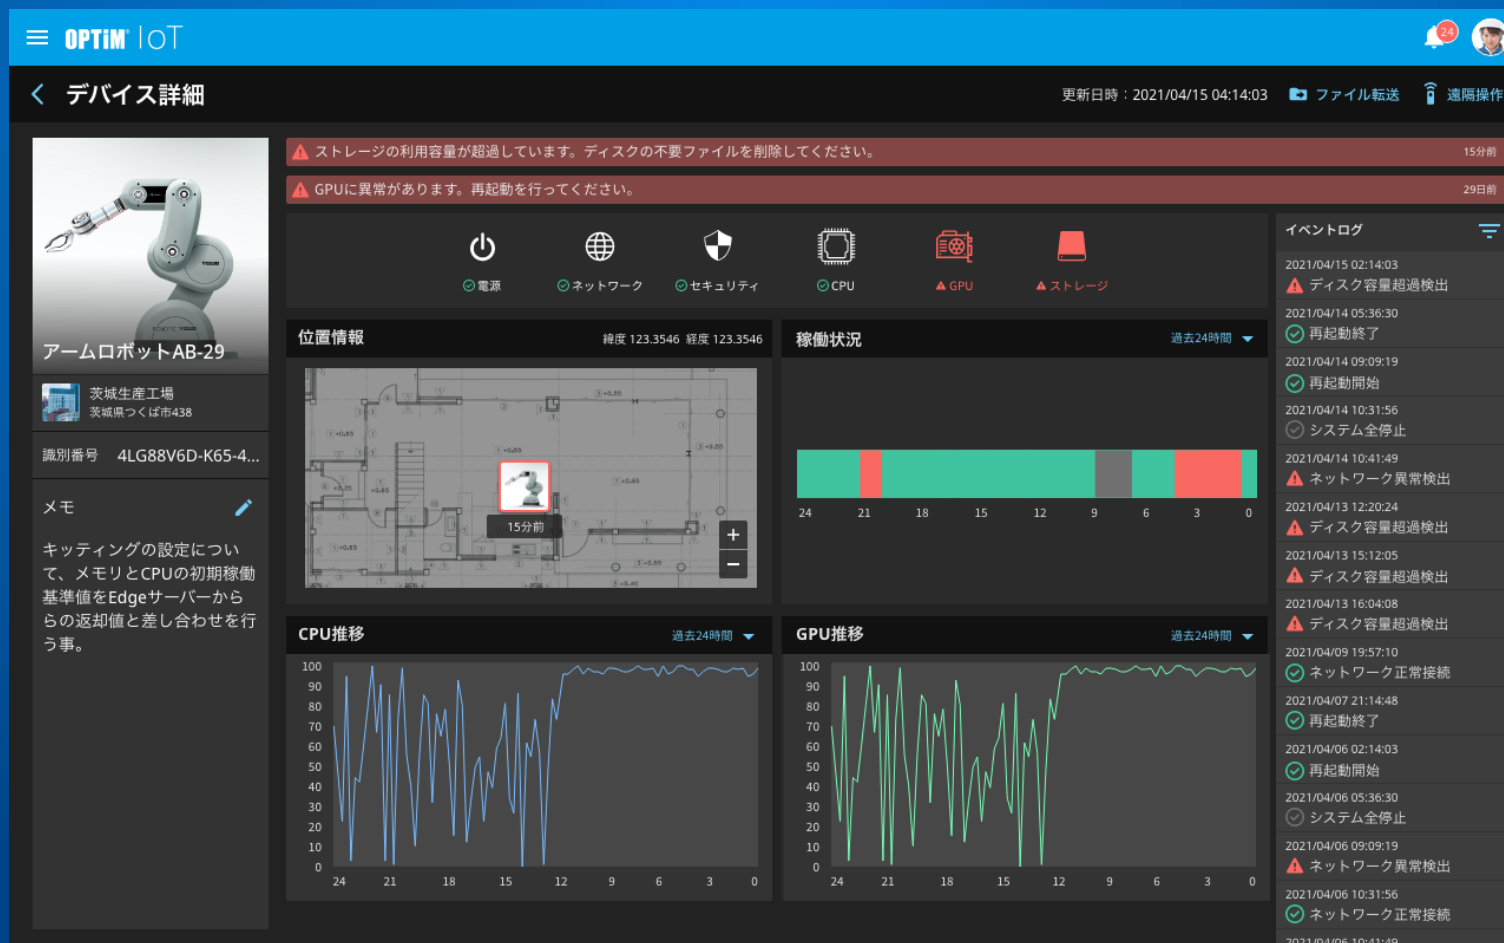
OPTiM IoT

24

デバイス詳細

更新日時：2021/04/15 04:14:03 ファイル転送 遠隔操作

アームロボットAB-29

茨城生産工場
茨城県つくば市438

識別番号 4LG88V6D-K65-4...

メモ

キッティングの設定について、メモリとCPUの初期稼働基準値をEdgeサーバーからの返却値と差し合わせを行う事。

ストレージの利用容量が超過しています。ディスクの不要ファイルを削除してください。 15分前

GPUに異常があります。再起動を行ってください。 29日前

電源 ネットワーク セキュリティ CPU GPU ストレージ

位置情報 緯度 123.3546 経度 123.3546

15分前

稼働状況 過去24時間

24 21 18 15 12 9 6 3 0

CPU推移 過去24時間

100 90 80 70 60 50 40 30 20 10 0

24 21 18 15 12 9 6 3 0

GPU推移 過去24時間

100 90 80 70 60 50 40 30 20 10 0

24 21 18 15 12 9 6 3 0

イベントログ

2021/04/15 02:14:03
ディスク容量超過検出

2021/04/14 05:36:30
再起動終了

2021/04/14 09:09:19
再起動開始

2021/04/14 10:31:56
システム全停止

2021/04/14 10:41:49
ネットワーク異常検出

2021/04/13 12:20:24
ディスク容量超過検出

2021/04/13 15:12:05
ディスク容量超過検出

2021/04/13 16:04:08
ディスク容量超過検出

2021/04/09 19:57:10
ネットワーク正常接続

2021/04/07 21:14:48
再起動終了

2021/04/06 02:14:03
再起動開始

2021/04/06 05:36:30
システム全停止

2021/04/06 09:09:19
ネットワーク異常検出

2021/04/06 10:31:56
ネットワーク正常接続

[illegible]